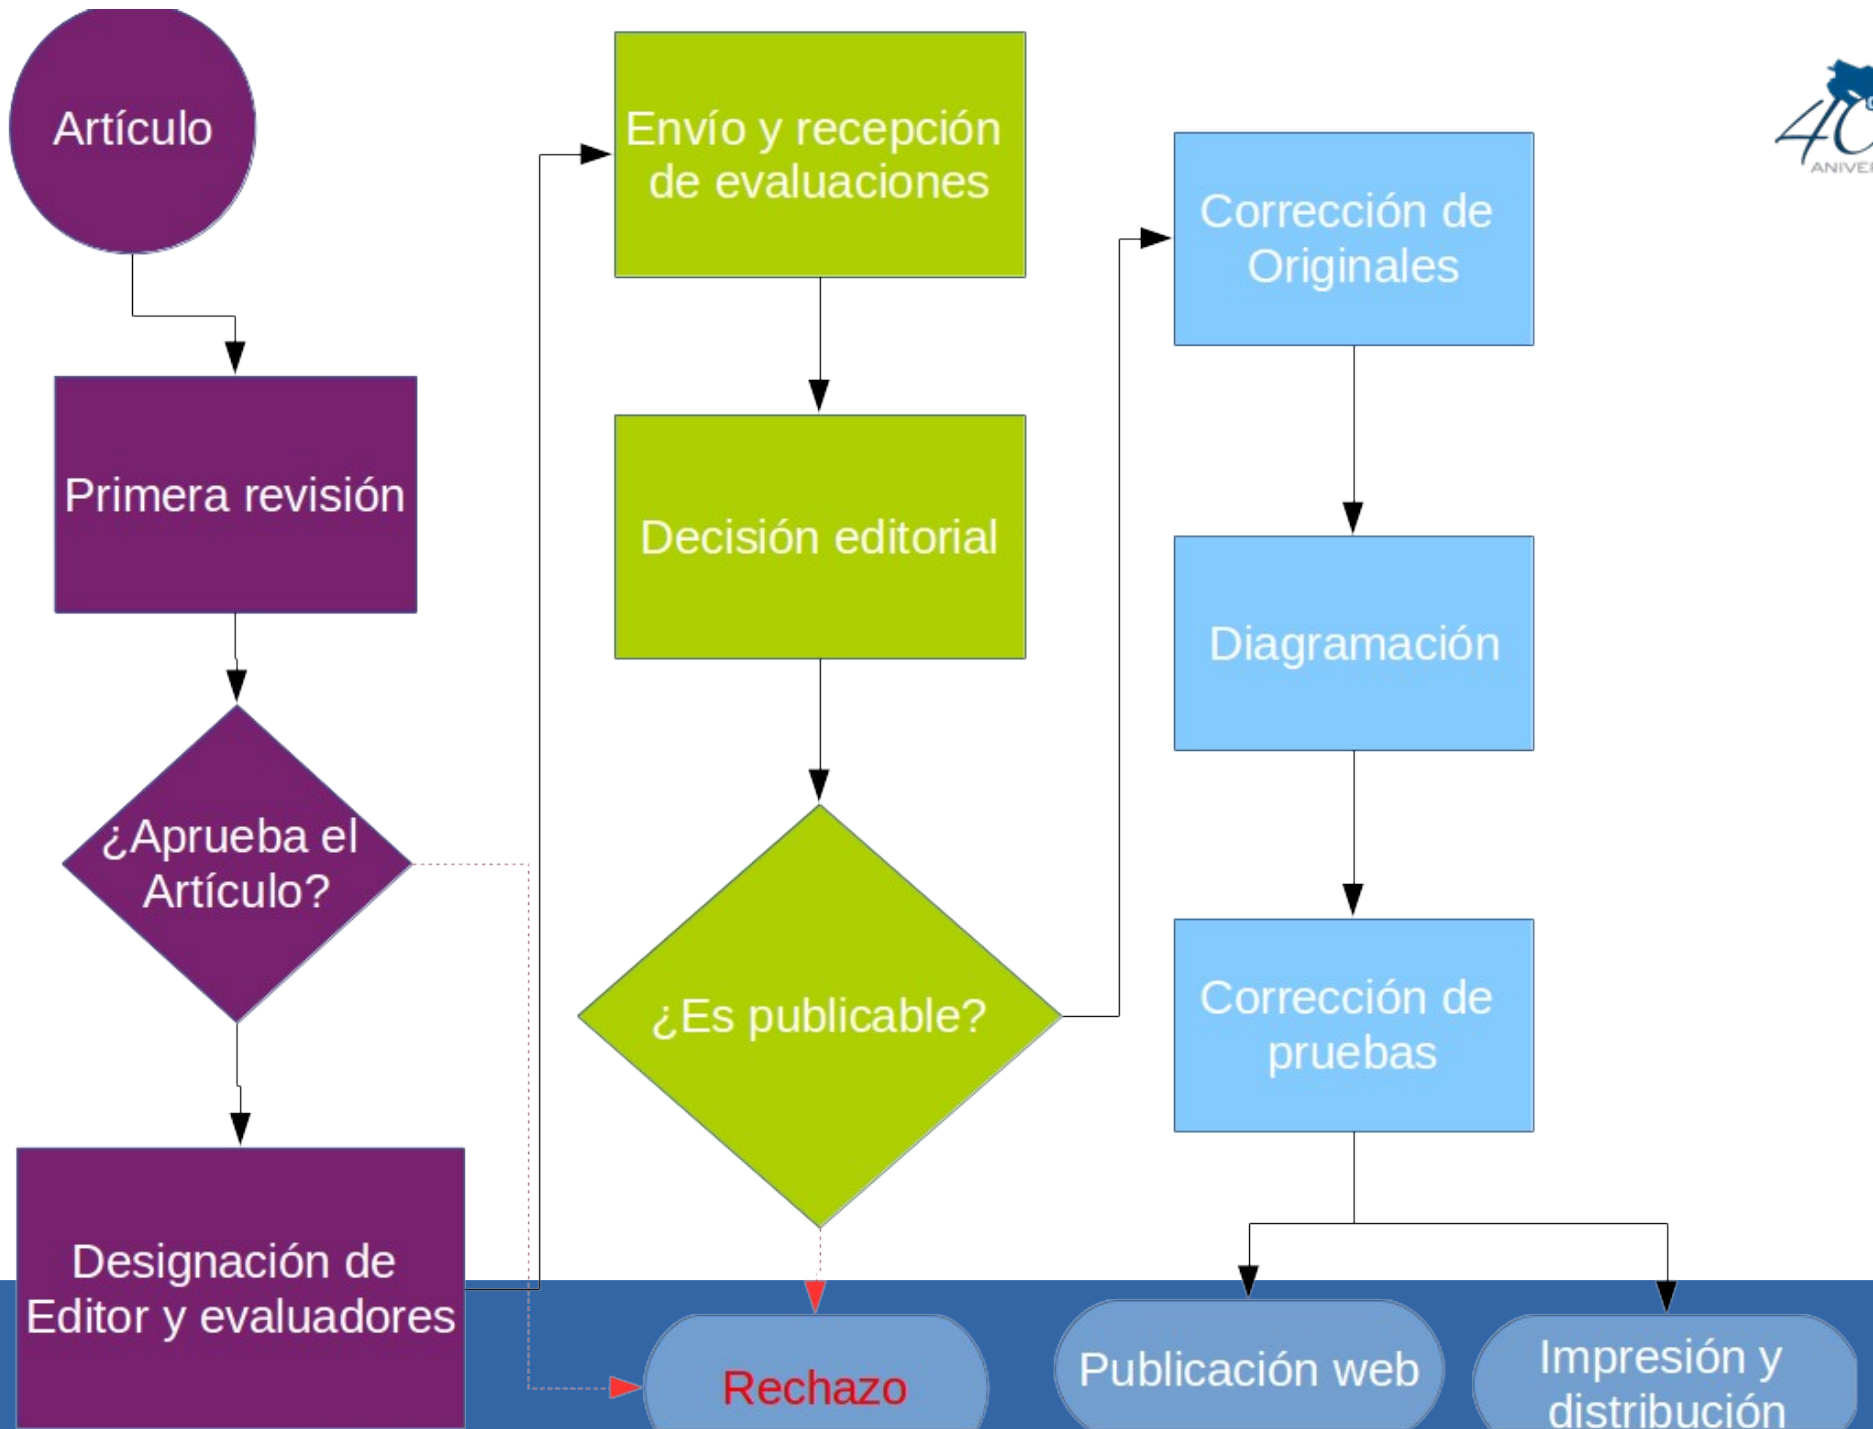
Artículo

Primera revisión

¿Aprueba el Artículo?

Designación de Editor y evaluadores

Envío y recepción de evaluaciones

Decisión editorial

¿Es publicable?

Rechazo

Corrección de Originales

Diagramación

Corrección de pruebas

Publicación web

Impresión y distribución

40 ANIVE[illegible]